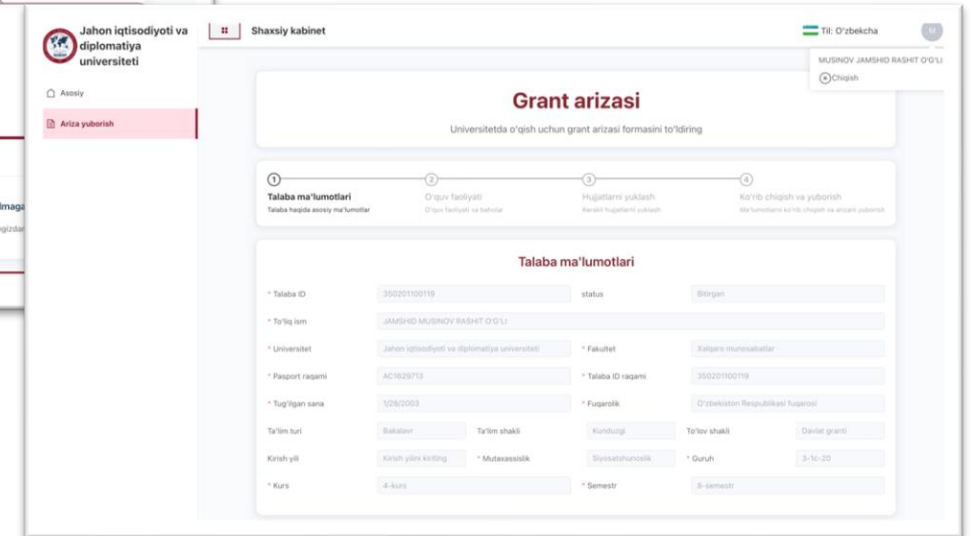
Jahon iqtisodiyoti va diplomatiya universiteti

Asosiy

Ariza yuborish

Imaga
ngizdan

Shaxsiy kabinet

Til: O'zbekcha

M

MUSINOV JAMSHID RASHIT O'G'LI

Chiqish

Grant arizasi

Universitetda o'qish uchun grant arizasi formasini to'ldiring

1 Talaba ma'lumotlari
Talaba haqida asosiy ma'lumotlar

2 O'quv faoliyati
O'quv faoliyati va baholar

3 Hujjatlarni yuklash
Kerakli hujjatlarni yuklash

4 Ko'rib chiqish va yuborish
Ma'lumotlarni ko'rib chiqish va arizani yuborish

Talaba ma'lumotlari

* Talaba ID | 350201100119 | status | Bitirgan

* To'liq ism | JAMSHID MUSINOV RASHIT O'G'LI

* Universitet | Jahon iqtisodiyoti va diplomatiya universiteti | * Fakultet | Xalqaro munosabatlar

* Pasport raqami | AC1629713 | * Talaba ID raqami | 350201100119

* Tug'ilgan sana | 1/28/2003 | * Fuqarolik | O'zbekiston Respublikasi fuqarosi

Ta'lim turi | Bakalavr | Ta'lim shakli | Kunduzgi | To'lov shakli | Davlat granti

Kirish yili | Kirish yilini kiriting | * Mutaxassislik | Siyosatshunoslik | * Guruh | 3-1c-20

* Kurs | 4-kurs | * Semestr | 8-semestr